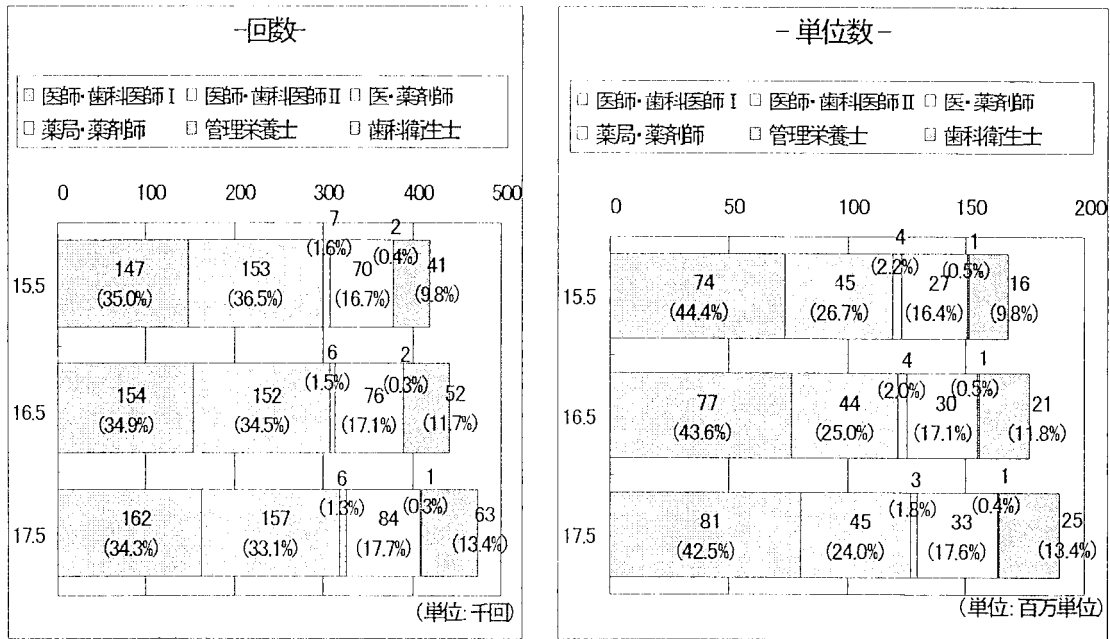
-回数-

□ 医師・歯科医師Ⅰ □ 医師・歯科医師Ⅱ □ 医・薬剤師
□ 薬局・薬剤師 □ 管理栄養士 □ 歯科衛生士

0 100 200 300 400 500

15.5
147 (35.0%)
153 (36.5%)
7 (1.6%)
70 (16.7%)
2 (0.4%)
41 (9.8%)

16.5
154 (34.9%)
152 (34.5%)
6 (1.5%)
76 (17.1%)
2 (0.3%)
52 (11.7%)

17.5
162 (34.3%)
157 (33.1%)
6 (1.3%)
84 (17.7%)
1 (0.3%)
63 (13.4%)

(単位:千回)

- 単位数 -

□ 医師・歯科医師Ⅰ □ 医師・歯科医師Ⅱ □ 医・薬剤師
□ 薬局・薬剤師 □ 管理栄養士 □ 歯科衛生士

0 50 100 150 200

15.5
74 (44.4%)
45 (26.7%)
4 (2.2%)
27 (16.4%)
1 (0.5%)
16 (9.8%)

16.5
77 (43.6%)
44 (25.0%)
4 (2.0%)
30 (17.1%)
1 (0.5%)
21 (11.8%)

17.5
81 (42.5%)
45 (24.0%)
3 (1.8%)
33 (17.6%)
1 (0.4%)
25 (13.4%)

(単位:百万単位)